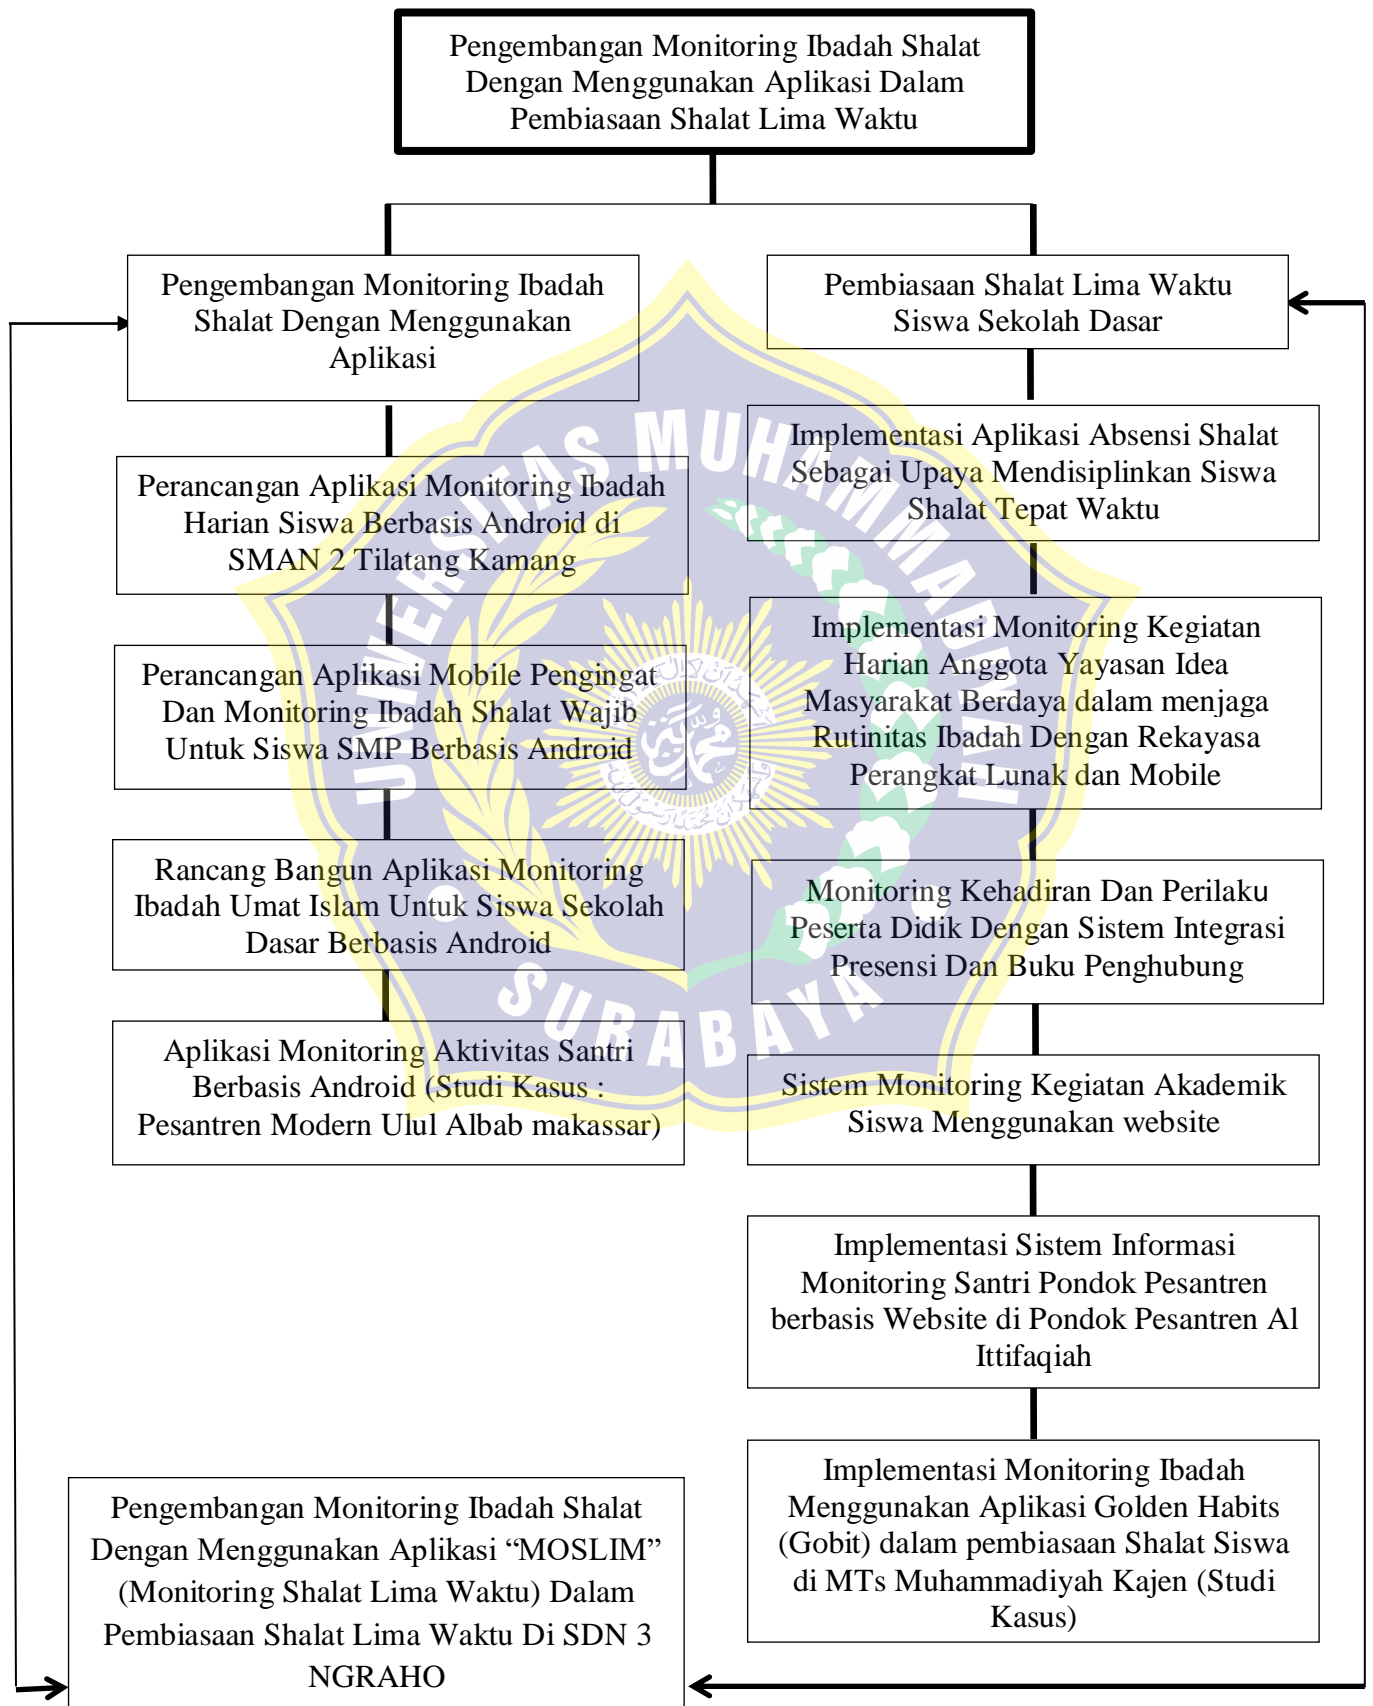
Pengembangan Monitoring Ibadah Shalat Dengan Menggunakan Aplikasi Dalam Pembiasaan Shalat Lima Waktu

Pengembangan Monitoring Ibadah Shalat Dengan Menggunakan Aplikasi

Perancangan Aplikasi Monitoring Ibadah Harian Siswa Berbasis Android di SMAN 2 Tilatang Kamang

Perancangan Aplikasi Mobile Pengingat Dan Monitoring Ibadah Shalat Wajib Untuk Siswa SMP Berbasis Android

Rancang Bangun Aplikasi Monitoring Ibadah Umat Islam Untuk Siswa Sekolah Dasar Berbasis Android

Aplikasi Monitoring Aktivitas Santri Berbasis Android (Studi Kasus : Pesantren Modern Ulul Albab makassar)

Pembiasaan Shalat Lima Waktu Siswa Sekolah Dasar

Implementasi Aplikasi Absensi Shalat Sebagai Upaya Mendisiplinkan Siswa Shalat Tepat Waktu

Implementasi Monitoring Kegiatan Harian Anggota Yayasan Idea Masyarakat Berdaya dalam menjaga Rutinitas Ibadah Dengan Rekayasa Perangkat Lunak dan Mobile

Monitoring Kehadiran Dan Perilaku Peserta Didik Dengan Sistem Integrasi Presensi Dan Buku Penghubung

Sistem Monitoring Kegiatan Akademik Siswa Menggunakan website

Implementasi Sistem Informasi Monitoring Santri Pondok Pesantren berbasis Website di Pondok Pesantren Al Ittifaqiah

Implementasi Monitoring Ibadah Menggunakan Aplikasi Golden Habits (Gobit) dalam pembiasaan Shalat Siswa di MTs Muhammadiyah Kajen (Studi Kasus)

Pengembangan Monitoring Ibadah Shalat Dengan Menggunakan Aplikasi “MOSLIM” (Monitoring Shalat Lima Waktu) Dalam Pembiasaan Shalat Lima Waktu Di SDN 3 NGRAHO

UNIVERSITAS MUHAMMADIYAH SURABAYA